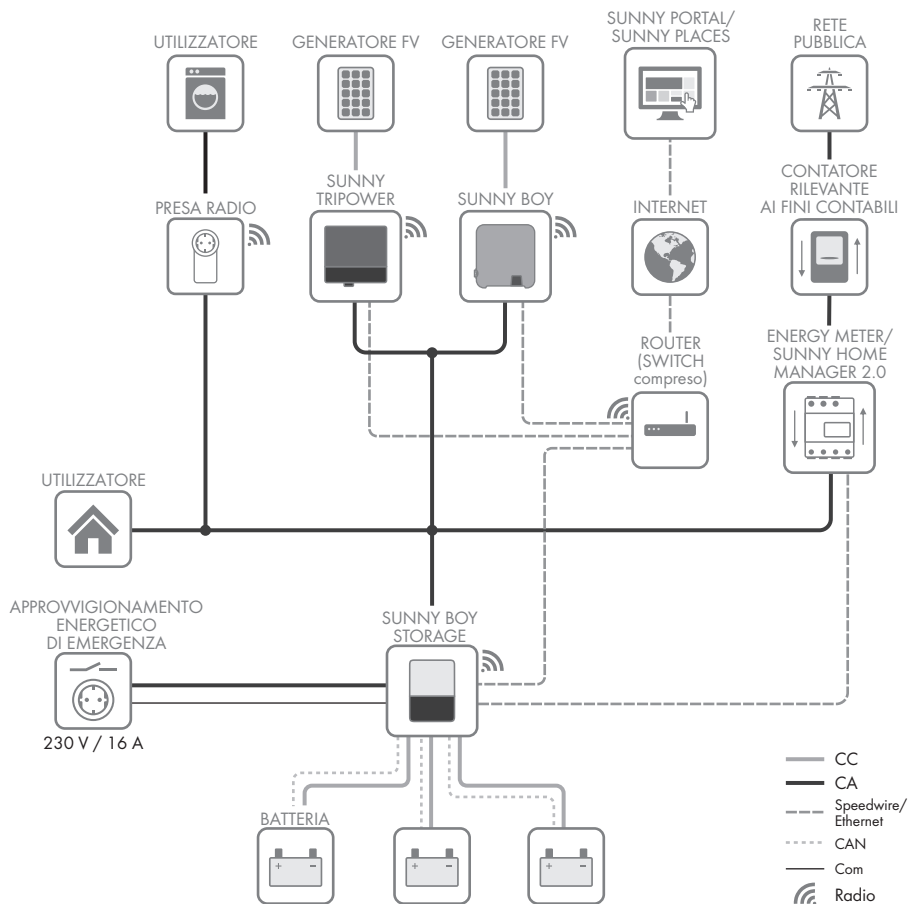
UTILIZZATORE

GENERATORE FV

GENERATORE FV

SUNNY PORTAL/ SUNNY PLACES

RETE PUBBLICA

PRESA RADIO

SUNNY TRIPOWER

SUNNY BOY

INTERNET

CONTATORE RILEVANTE AI FINI CONTABILI

ROUTER (SWITCH compreso)

ENERGY METER/ SUNNY HOME MANAGER 2.0

UTILIZZATORE

APPROVVIGIONAMENTO ENERGETICO DI EMERGENZA

SUNNY BOY STORAGE

230 V / 16 A

BATTERIA

CC
CA
Speedwire/ Ethernet
CAN
Com
Radio